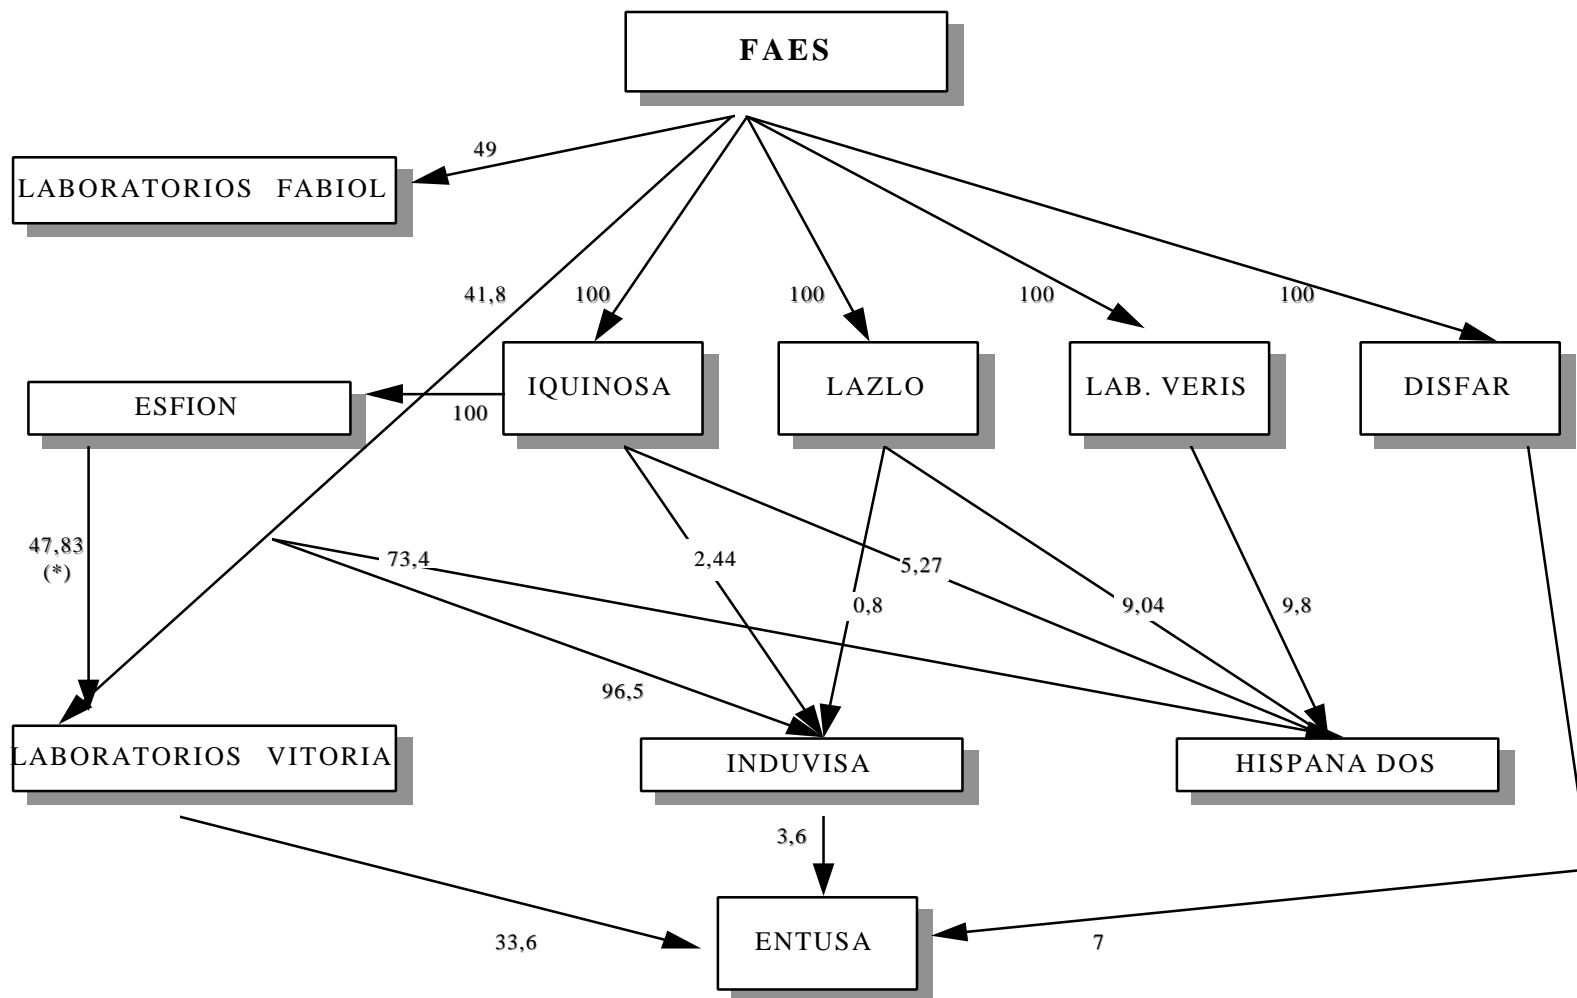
FAES

49

LABORATORIOS FABIOL

41,8

100

100

100

100

ESFION

100

IQUINOSA

LAZLO

LAB. VERIS

DISFAR

47,83
(*)

73,4

2,44

5,27

0,8

9,04

9,8

96,5

LABORATORIOS VITORIA

INDUVISA

HISPANA DOS

3,6

33,6

ENTUSA

7